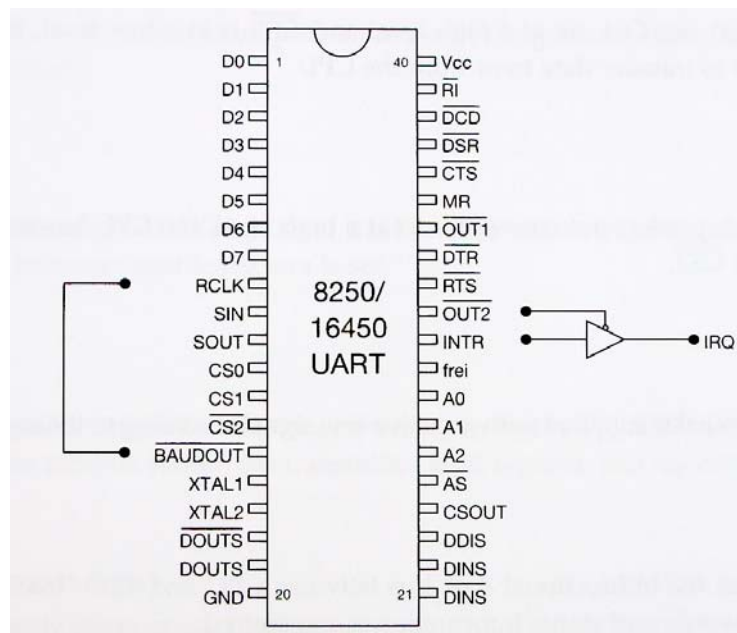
D0 1
D1
D2
D3
D4
D5
D6
D7
RCLK
SIN
SOUT
CS0
CS1
$\overline{CS2}$
$\overline{BAUDOUT}$
XTAL1
XTAL2
$\overline{DOUTS}$
DOUTS
GND 20

40 Vcc
$\overline{RI}$
$\overline{DCD}$
$\overline{DSR}$
$\overline{CTS}$
MR
$\overline{OUT1}$
$\overline{DTR}$
$\overline{RTS}$
$\overline{OUT2}$
INTR
frei
A0
A1
A2
$\overline{AS}$
CSOUT
DDIS
DINS
21 $\overline{DINS}$

8250/
16450
UART

IRQ